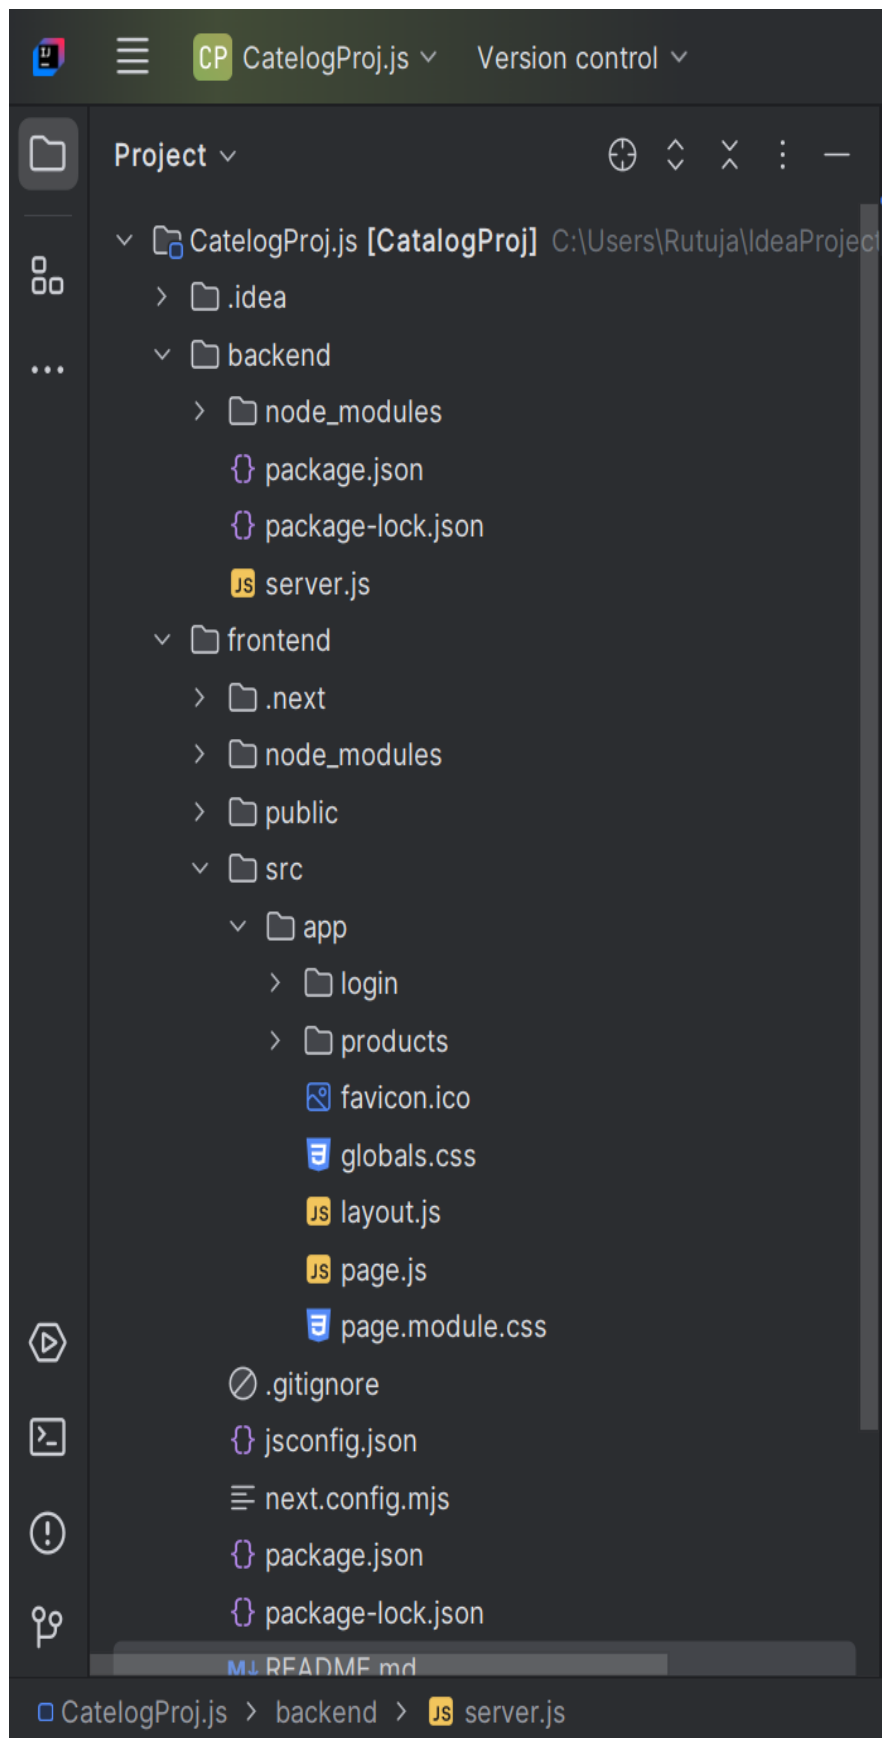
CP CatelogProj.js Version control

Project

CatelogProj.js [CatelogProj] C:\Users\Rutuja\IdeaProject
.idea
backend
node_modules
package.json
package-lock.json
server.js
frontend
.next
node_modules
public
src
app
login
products
favicon.ico
globals.css
layout.js
page.js
page.module.css
.gitignore
jsconfig.json
next.config.mjs
package.json
package-lock.json
README.md

CatelogProj.js > backend > server.js